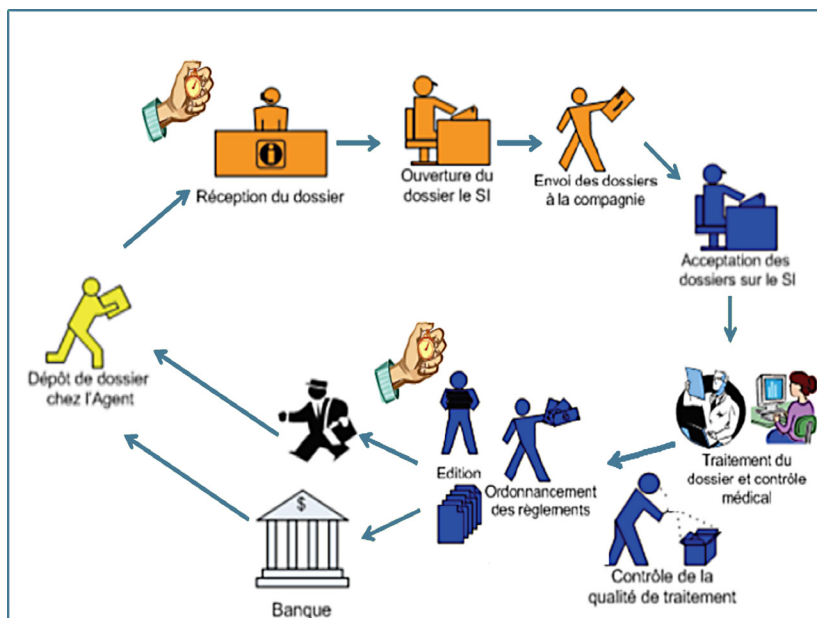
Réception du dossier

Ouverture du dossier le SI

Envoi des dossiers à la compagnie

Acceptation des dossiers sur le SI

Traitement du dossier et contrôle médical

Contrôle de la qualité de traitement

Edition

Ordonnancement des règlements

Banque

Dépôt de dossier chez l'Agent